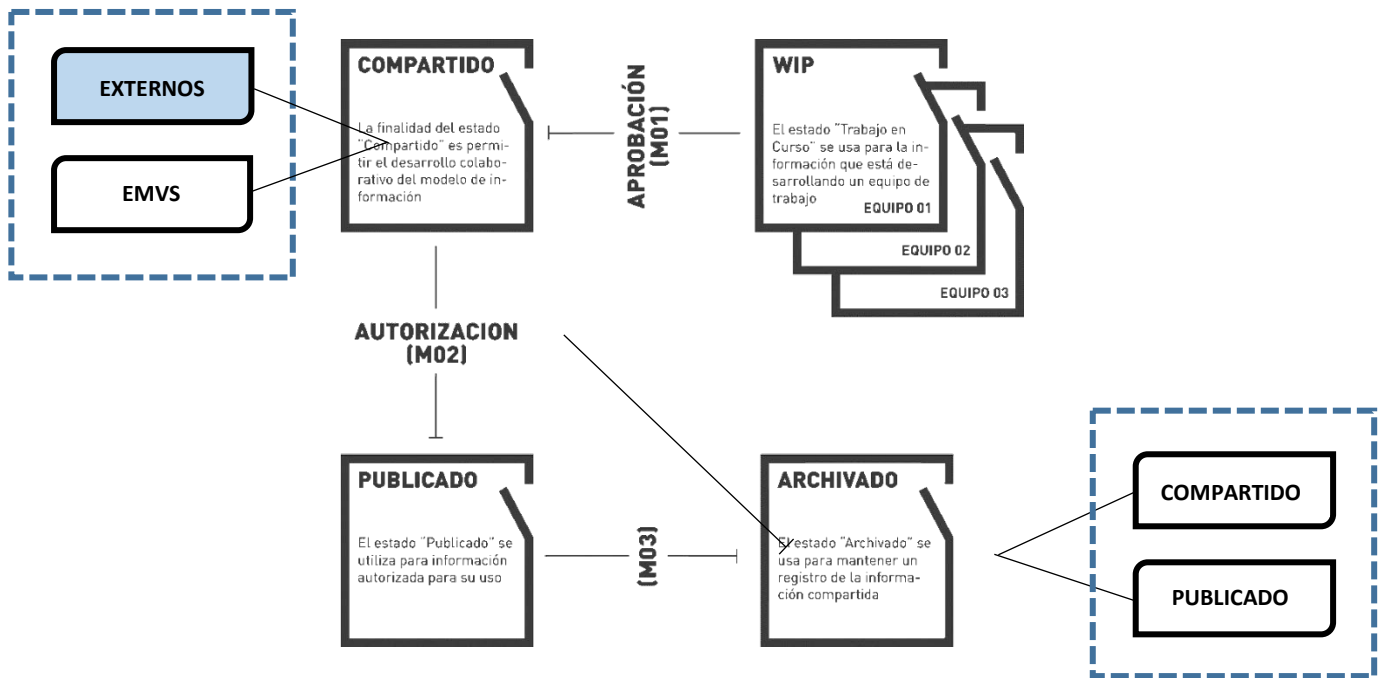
EXTERNOS

EMVS

COMPARTIDO

La finalidad del estado "Compartido" es permitir el desarrollo colaborativo del modelo de información

APROBACIÓN (M01)

WIP

El estado "Trabajo en Curso" se usa para la información que está desarrollando un equipo de trabajo

EQUIPO 01

EQUIPO 02

EQUIPO 03

AUTORIZACION (M02)

PUBLICADO

El estado "Publicado" se utiliza para información autorizada para su uso

(M03)

ARCHIVADO

El estado "Archivado" se usa para mantener un registro de la información compartida

COMPARTIDO

PUBLICADO